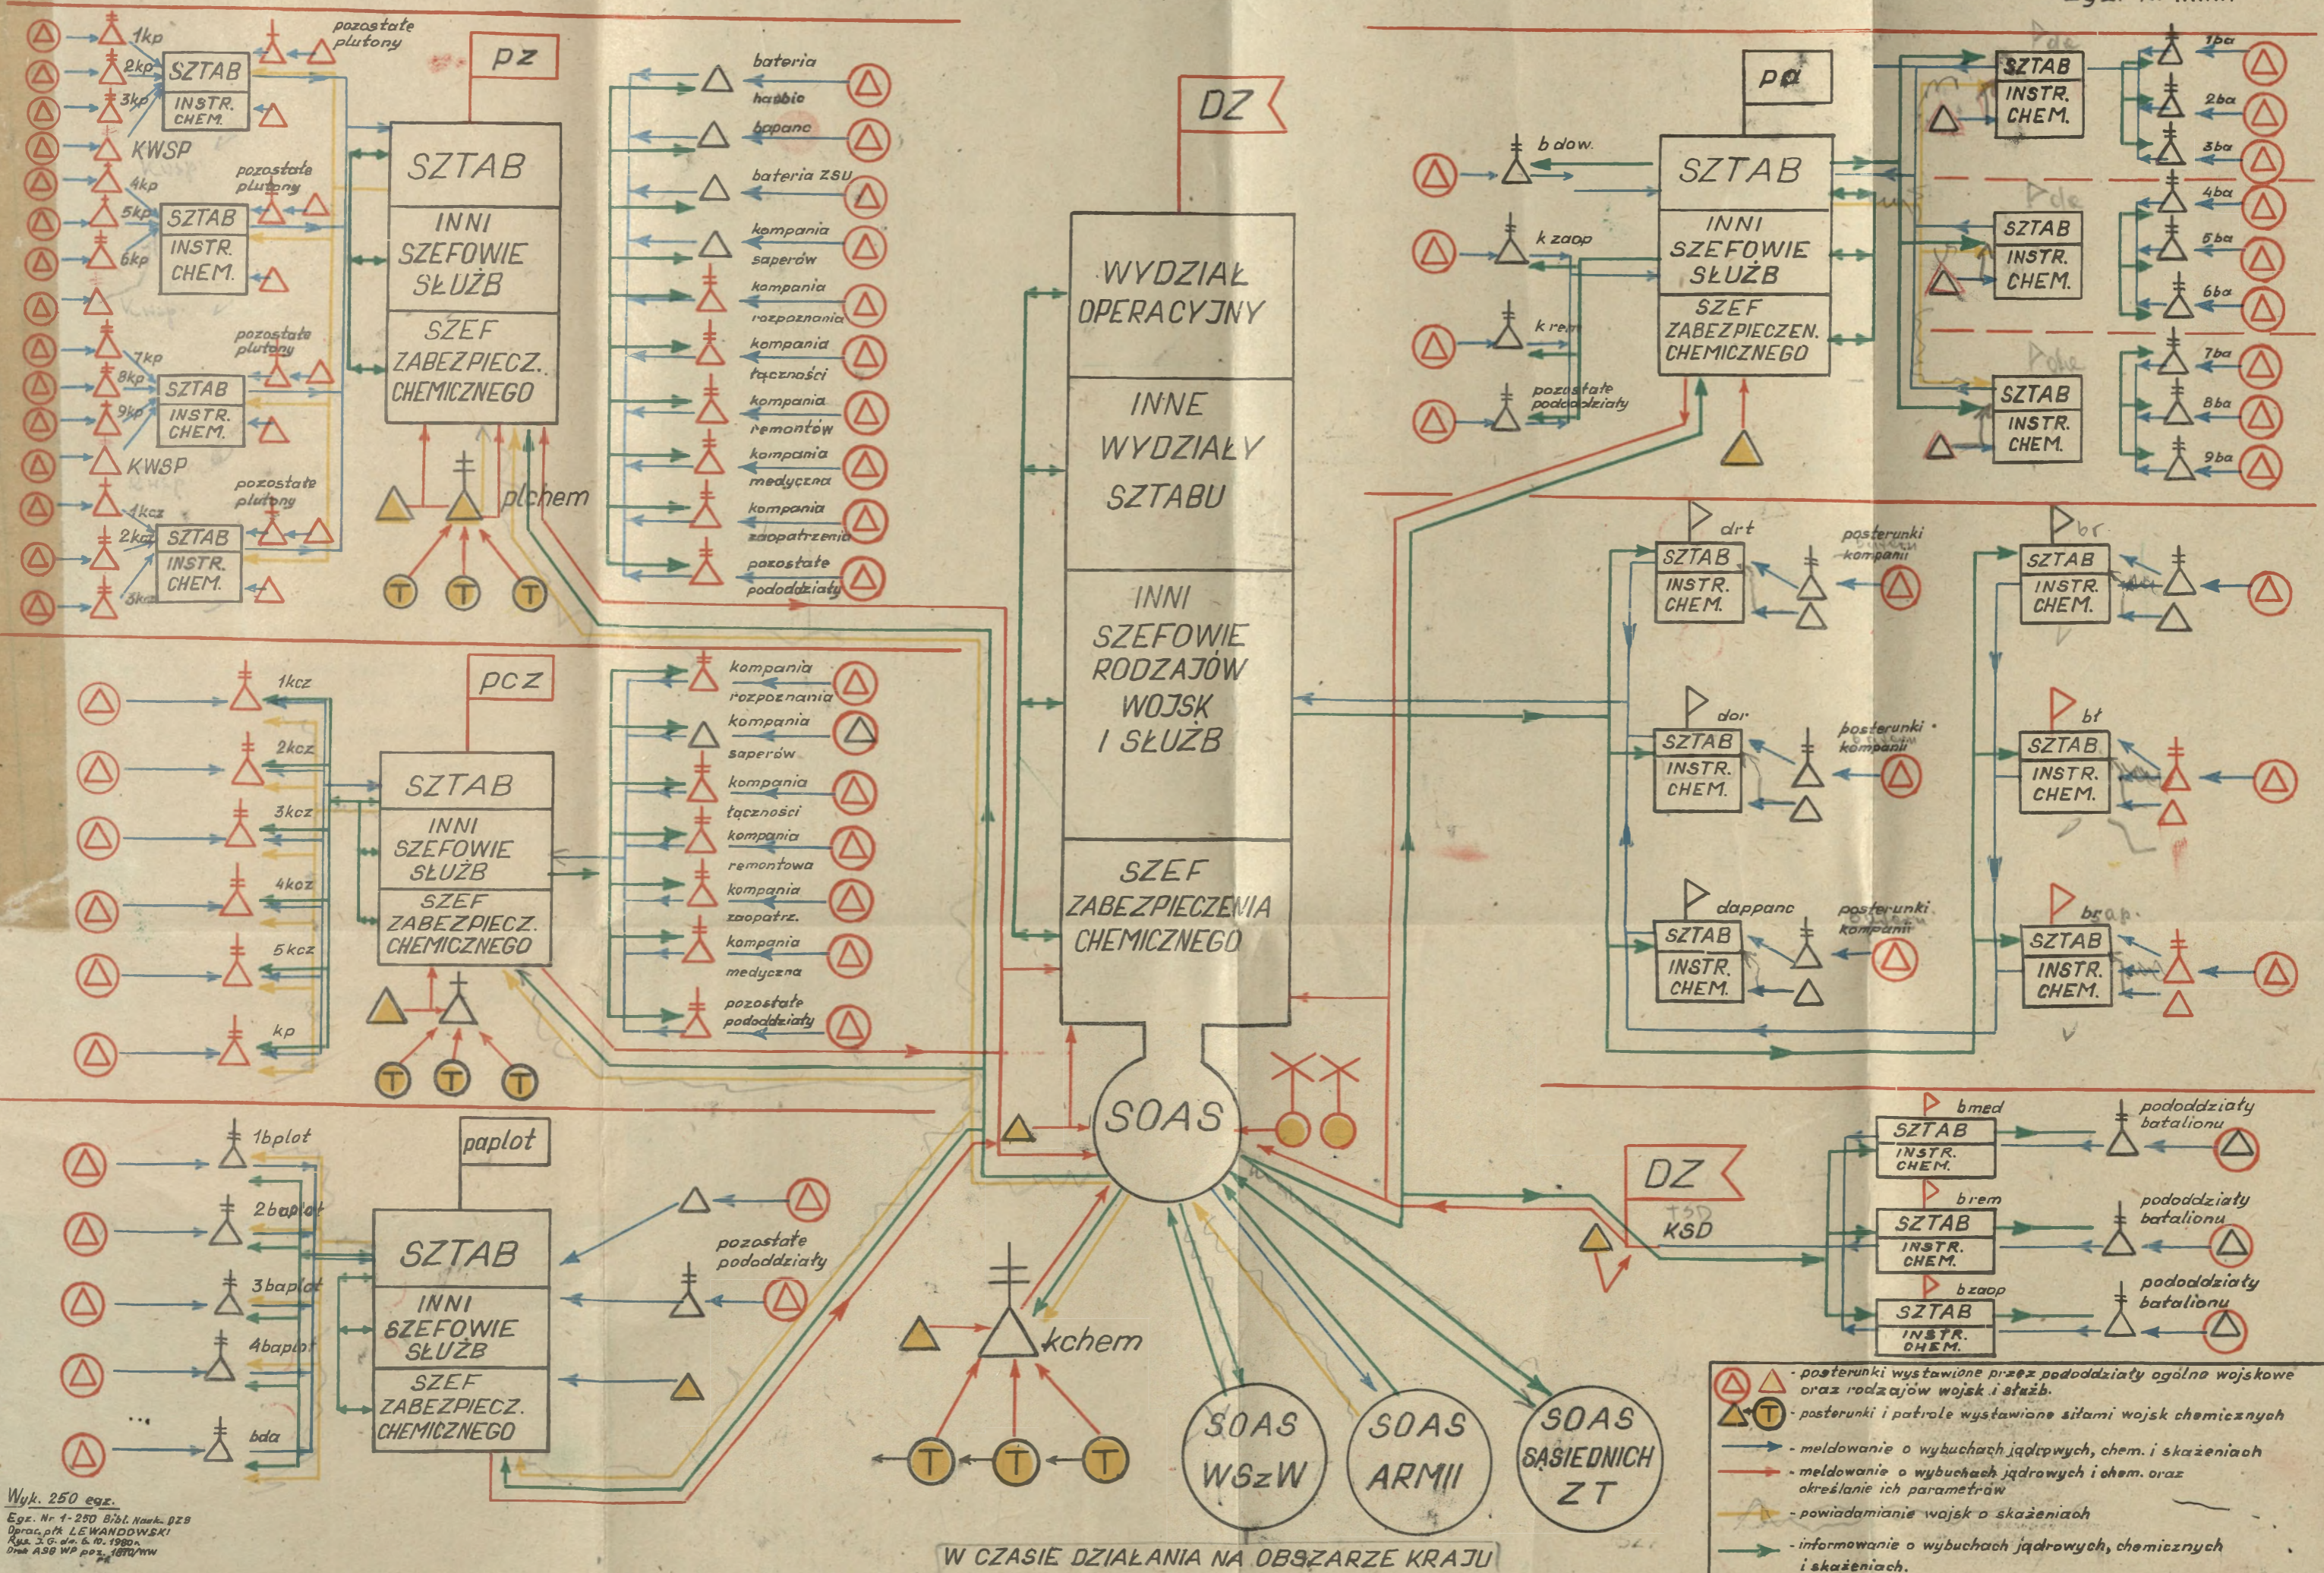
1kp
2kp
3kp
SZTAB
INSTR. CHEM.
pozostałe plutony
pz
KWSP
4kp
5kp
6kp
SZTAB
INSTR. CHEM.
pozostałe plutony
SZTAB
INNI SZEFOWIE SŁUŻB
SZEF ZABEZPIECZ. CHEMICZNEGO
7kp
8kp
9kp
SZTAB
INSTR. CHEM.
pozostałe plutony
KWSP
1kcz
2kcz
SZTAB
INSTR. CHEM.
pozostałe plutony
3kcz
plchem
bateria
haubic
bppanc
bateria ZSU
kompania saperów
kompania rozpoznania
kompania łączności
kompania remontow
kompania medyczna
kompania zaopatrzenia
pozostałe pododdziały
DZ
WYDZIAŁ OPERACYJNY
INNE WYDZIAŁY SZTABU
INNI SZEFOWIE RODZAJÓW WOJSK I SŁUŻB
SZEF ZABEZPIECZENIA CHEMICZNEGO
SOAS
pa
b dow.
k zaop
k rem
pozostałe pododdziały
SZTAB
INNI SZEFOWIE SŁUŻB
SZEF ZABEZPIECZEN. CHEMICZNEGO
1ba
2ba
3ba
4ba
5ba
6ba
7ba
8ba
9ba
SZTAB
INSTR. CHEM.
SZTAB
INSTR. CHEM.
SZTAB
INSTR. CHEM.
drt
SZTAB
INSTR. CHEM.
posterunki kompanii
br
SZTAB
INSTR. CHEM.
dor
SZTAB
INSTR. CHEM.
posterunki kompanii
bt
SZTAB
INSTR. CHEM.
dappanc
SZTAB
INSTR. CHEM.
posterunki kompanii
brap
SZTAB
INSTR. CHEM.
pcz
1kcz
2kcz
3kcz
4kcz
5kcz
kp
SZTAB
INNI SZEFOWIE SŁUŻB
SZEF ZABEZPIECZ. CHEMICZNEGO
kompania rozpoznania
kompania saperów
kompania łączności
kompania remontowa
kompania zaopatrz.
kompania medyczna
pozostałe pododdziały
paplot
1baplot
2baplot
3baplot
4baplot
bda
SZTAB
INNI SZEFOWIE SŁUŻB
SZEF ZABEZPIECZ. CHEMICZNEGO
pozostałe pododdziały
kchem
SOAS WSzW
SOAS ARMII
SOAS SĄSIEDNICH ZT
DZ
KSD
bmed
SZTAB
INSTR. CHEM.
pododdziały batalionu
brem
SZTAB
INSTR. CHEM.
pododdziały batalionu
bzaop
SZTAB
INSTR. CHEM.
pododdziały batalionu
- posterunki wystawione przez pododdziały ogólno wojskowe oraz rodzajów wojsk i służb.
- posterunki i patrole wystawione siłami wojsk chemicznych
- meldowanie o wybuchach jądrowych, chem. i skażeniach
- meldowanie o wybuchach jądrowych i chem. oraz określanie ich parametrów
- powiadamianie wojsk o skażeniach
- informowanie o wybuchach jądrowych, chemicznych i skażeniach.
W CZASIE DZIAŁANIA NA OBSZARZE KRAJU
Wyk. 250 egz.
Egz. Nr 1-250 Bibl. Kwat. DZS
Oprac. płk LEWANDOWSKI
Rys. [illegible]
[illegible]